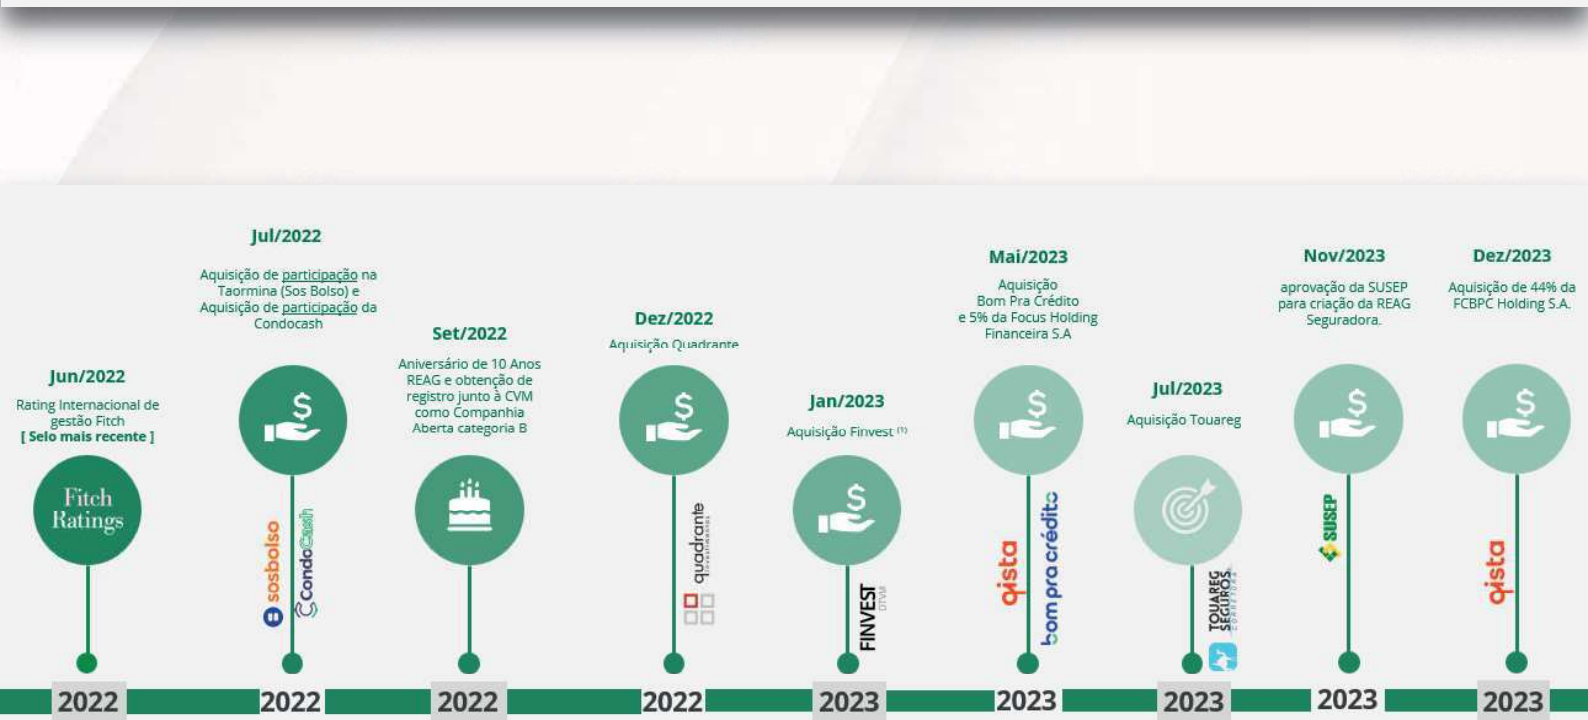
Jun/2022
Rating Internacional de gestão Fitch
[ Selo mais recente ]

Fitch Ratings

Jul/2022
Aquisição de participação na Taormina (Sos Bolso) e Aquisição de participação da Condocash

sosbolso
CondoCash

Set/2022
Aniversário de 10 Anos REAG e obtenção de registro junto à CVM como Companhia Aberta categoria B

Dez/2022
Aquisição Quadrante

quadrante

Jan/2023
Aquisição Finvest $^{(1)}$

FINVEST DTVM

Mai/2023
Aquisição Bom Pra Crédito e 5% da Focus Holding Financeira S.A

qista
bom pra crédito

Jul/2023
Aquisição Touareg

TOUAREG SEGUROS CORRETORA

Nov/2023
aprovação da SUSEP para criação da REAG Seguradora.

SUSEP

Dez/2023
Aquisição de 44% da FCBPC Holding S.A.

qista

2022 2022 2022 2022 2023 2023 2023 2023 2023